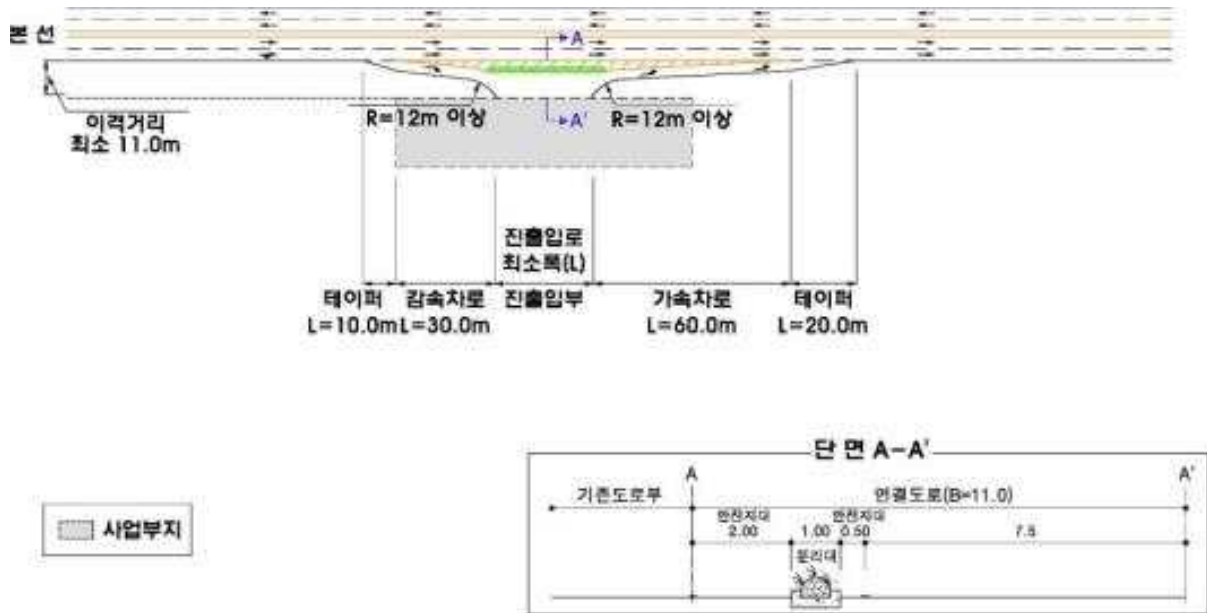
본 선

A

이격거리
최소 11.0m

R=12m 이상

A'

R=12m 이상

진출입로
최소폭(L)

테이퍼
L=10.0m

감속차로
L=30.0m

진출입부

가속차로
L=60.0m

테이퍼
L=20.0m

단 면 A-A'

A

A'

기존도로부

연결도로(B=11.0)

안전지대
2.00

1.00

안전지대
0.50

7.5

분리대

사업부지